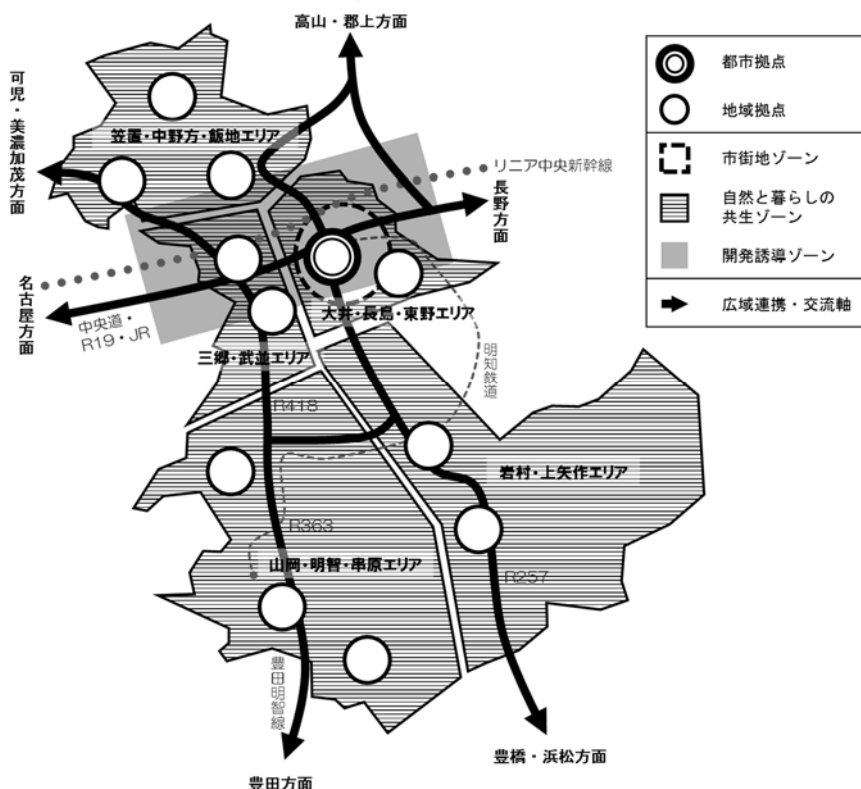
高山・郡上方面

可児・美濃加茂方面

笠置・中野方・飯地エリア

リニア中央新幹線

長野方面

名古屋方面

中央道・R19・JR

大井・長島・東野エリア

三郷・武並エリア

明知鉄道

R418

岩村・上矢作エリア

R363

山岡・明智・串原エリア

R257

豊田明智線

豊田方面

豊橋・浜松方面

都市拠点
地域拠点
市街地ゾーン
自然と暮らしの共生ゾーン
開発誘導ゾーン
広域連携・交流軸